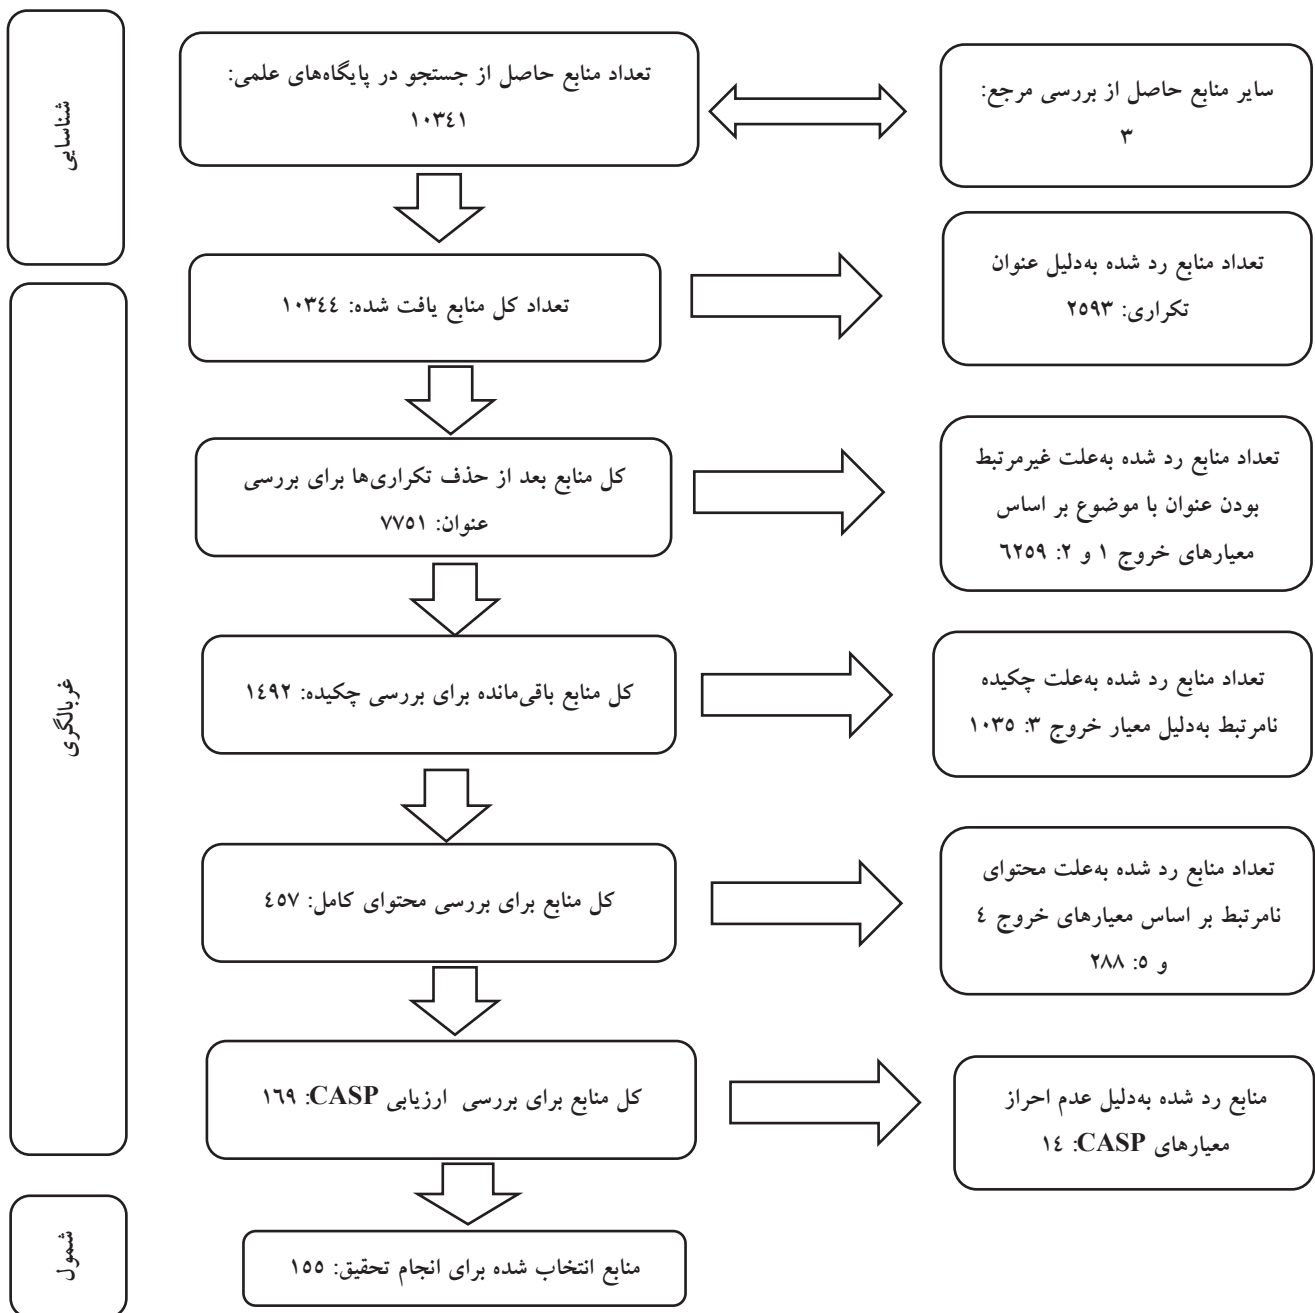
شناسایی

تعداد منابع حاصل از جستجو در پایگاه‌های علمی: ۱۰۳۴۱

سایر منابع حاصل از بررسی مرجع: ۳

غربالگری

تعداد کل منابع یافت شده: ۱۰۳۴۴

تعداد منابع رد شده به‌دلیل عنوان تکراری: ۲۵۹۳

کل منابع بعد از حذف تکراری‌ها برای بررسی عنوان: ۷۷۵۱

تعداد منابع رد شده به‌علت غیرمرتبط بودن عنوان با موضوع بر اساس معیارهای خروج ۱ و ۲: ۶۲۵۹

کل منابع باقی‌مانده برای بررسی چکیده: ۱۴۹۲

تعداد منابع رد شده به‌علت چکیده نامرتبط به‌دلیل معیار خروج ۳: ۱۰۳۵

کل منابع برای بررسی محتوای کامل: ٤۵۷

تعداد منابع رد شده به‌علت محتوای نامرتبط بر اساس معیارهای خروج ٤ و ۵: ۲۸۸

کل منابع برای بررسی ارزیابی CASP: ۱۶۹

منابع رد شده به‌دلیل عدم احراز معیارهای CASP: ١٤

شمول

منابع انتخاب شده برای انجام تحقیق: ۱۵۵